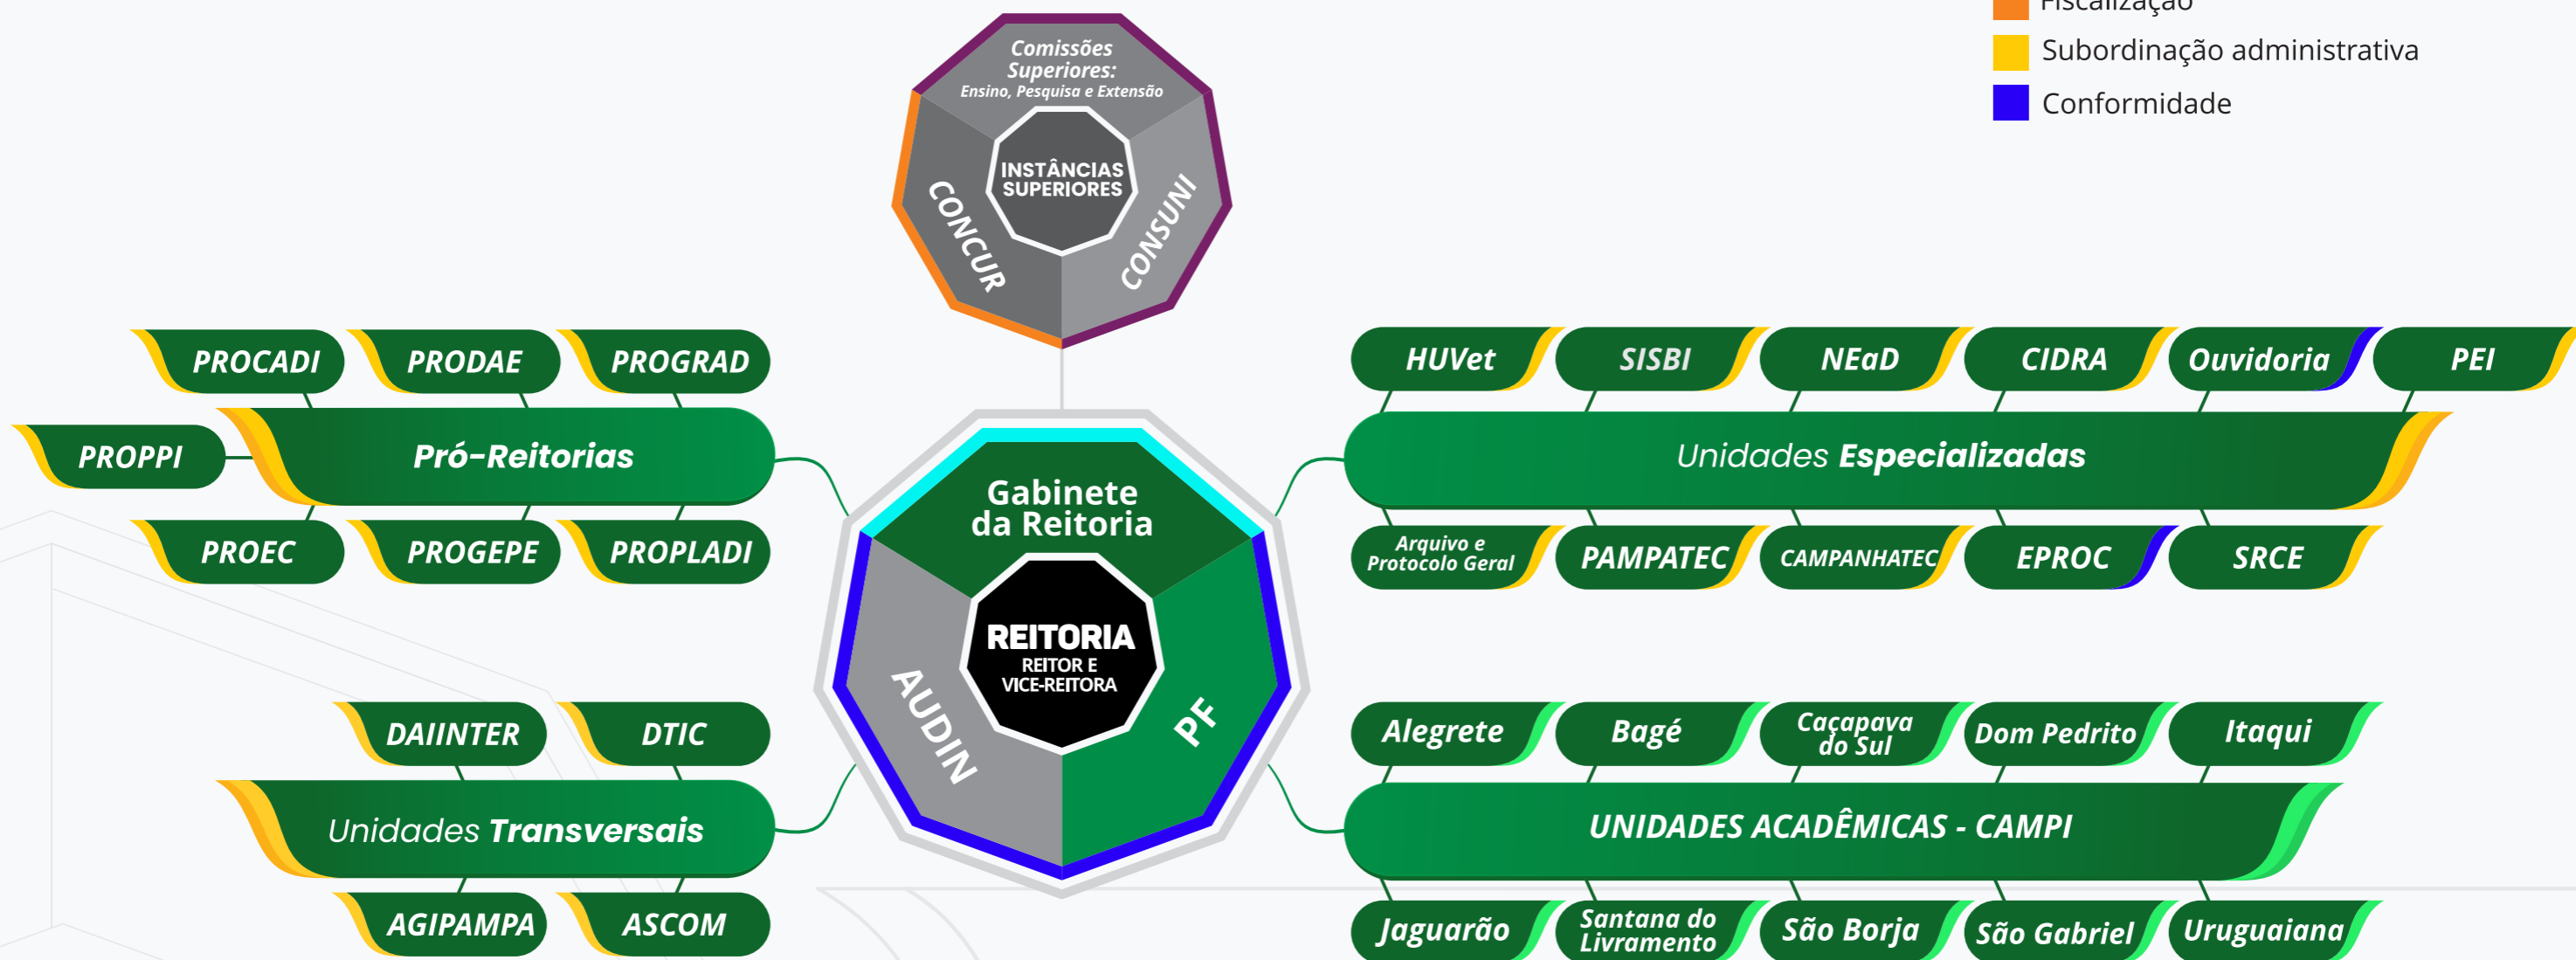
Fiscalização
Subordinação administrativa
Conformidade

Comissões Superiores: Ensino, Pesquisa e Extensão
INSTÂNCIAS SUPERIORES
CONCUR
CONSUNI

PROCADI
PRODAE
PROGRAD
PROPPI
Pró-Reitorias
PROEC
PROGEPE
PROPLADI

Gabinete da Reitoria
REITORIA
REITOR E VICE-REITORA
AUDIN
PF

HUVet
SISBI
NEaD
CIDRA
Ouvidoria
PEI
Unidades Especializadas
Arquivo e Protocolo Geral
PAMPATEC
CAMPANHATEC
EPROC
SRCE

DAIINTER
DTIC
Unidades Transversais
AGIPAMPA
ASCOM

Alegrete
Bagé
Caçapava do Sul
Dom Pedrito
Itaqui
UNIDADES ACADÊMICAS - CAMPI
Jaguarão
Santana do Livramento
São Borja
São Gabriel
Uruguaiana